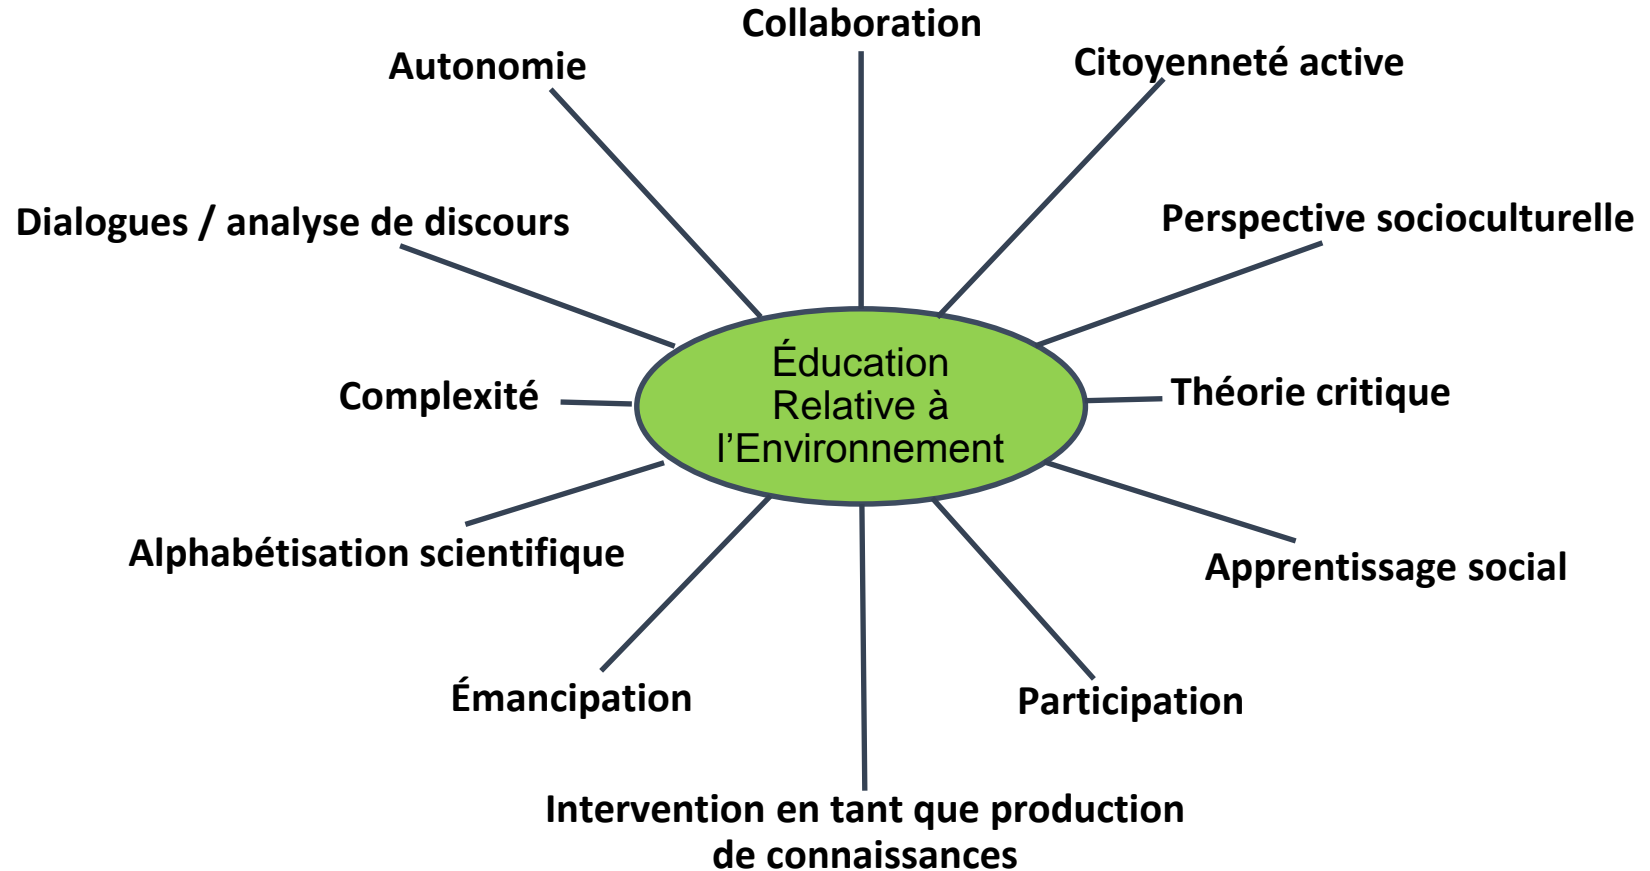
Éducation Relative à l'Environnement

Collaboration

Citoyenneté active

Perspective socioculturelle

Théorie critique

Apprentissage social

Participation

Intervention en tant que production de connaissances

Émancipation

Alphabétisation scientifique

Complexité

Dialogues / analyse de discours

Autonomie